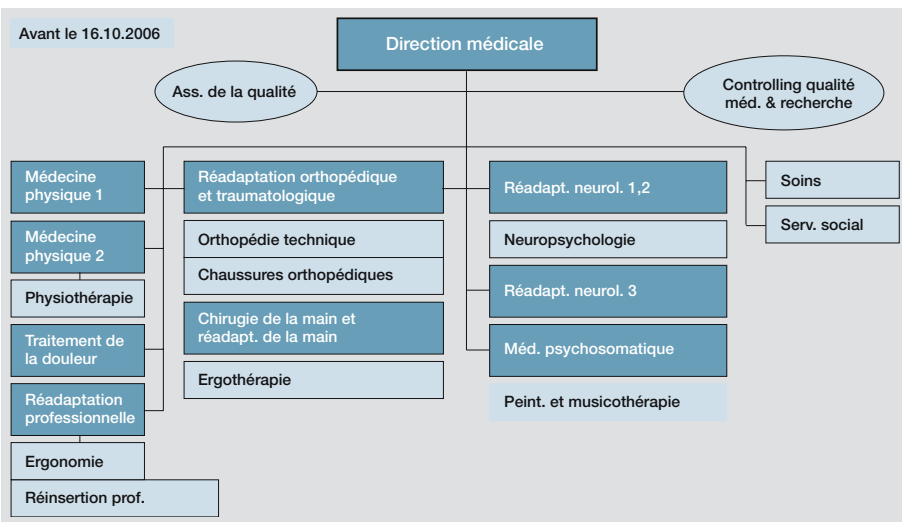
Avant le 16.10.2006

Direction médicale

Ass. de la qualité

Controlling qualité méd. & recherche

Médecine physique 1

Médecine physique 2

Physiothérapie

Traitement de la douleur

Réadaptation professionnelle

Ergonomie

Réinsertion prof.

Réadaptation orthopédique et traumatologique

Orthopédie technique

Chaussures orthopédiques

Chirugie de la main et réadapt. de la main

Ergothérapie

Réadapt. neurol. 1,2

Neuropsychologie

Réadapt. neurol. 3

Méd. psychosomatique

Peint. et musicothérapie

Soins

Serv. social